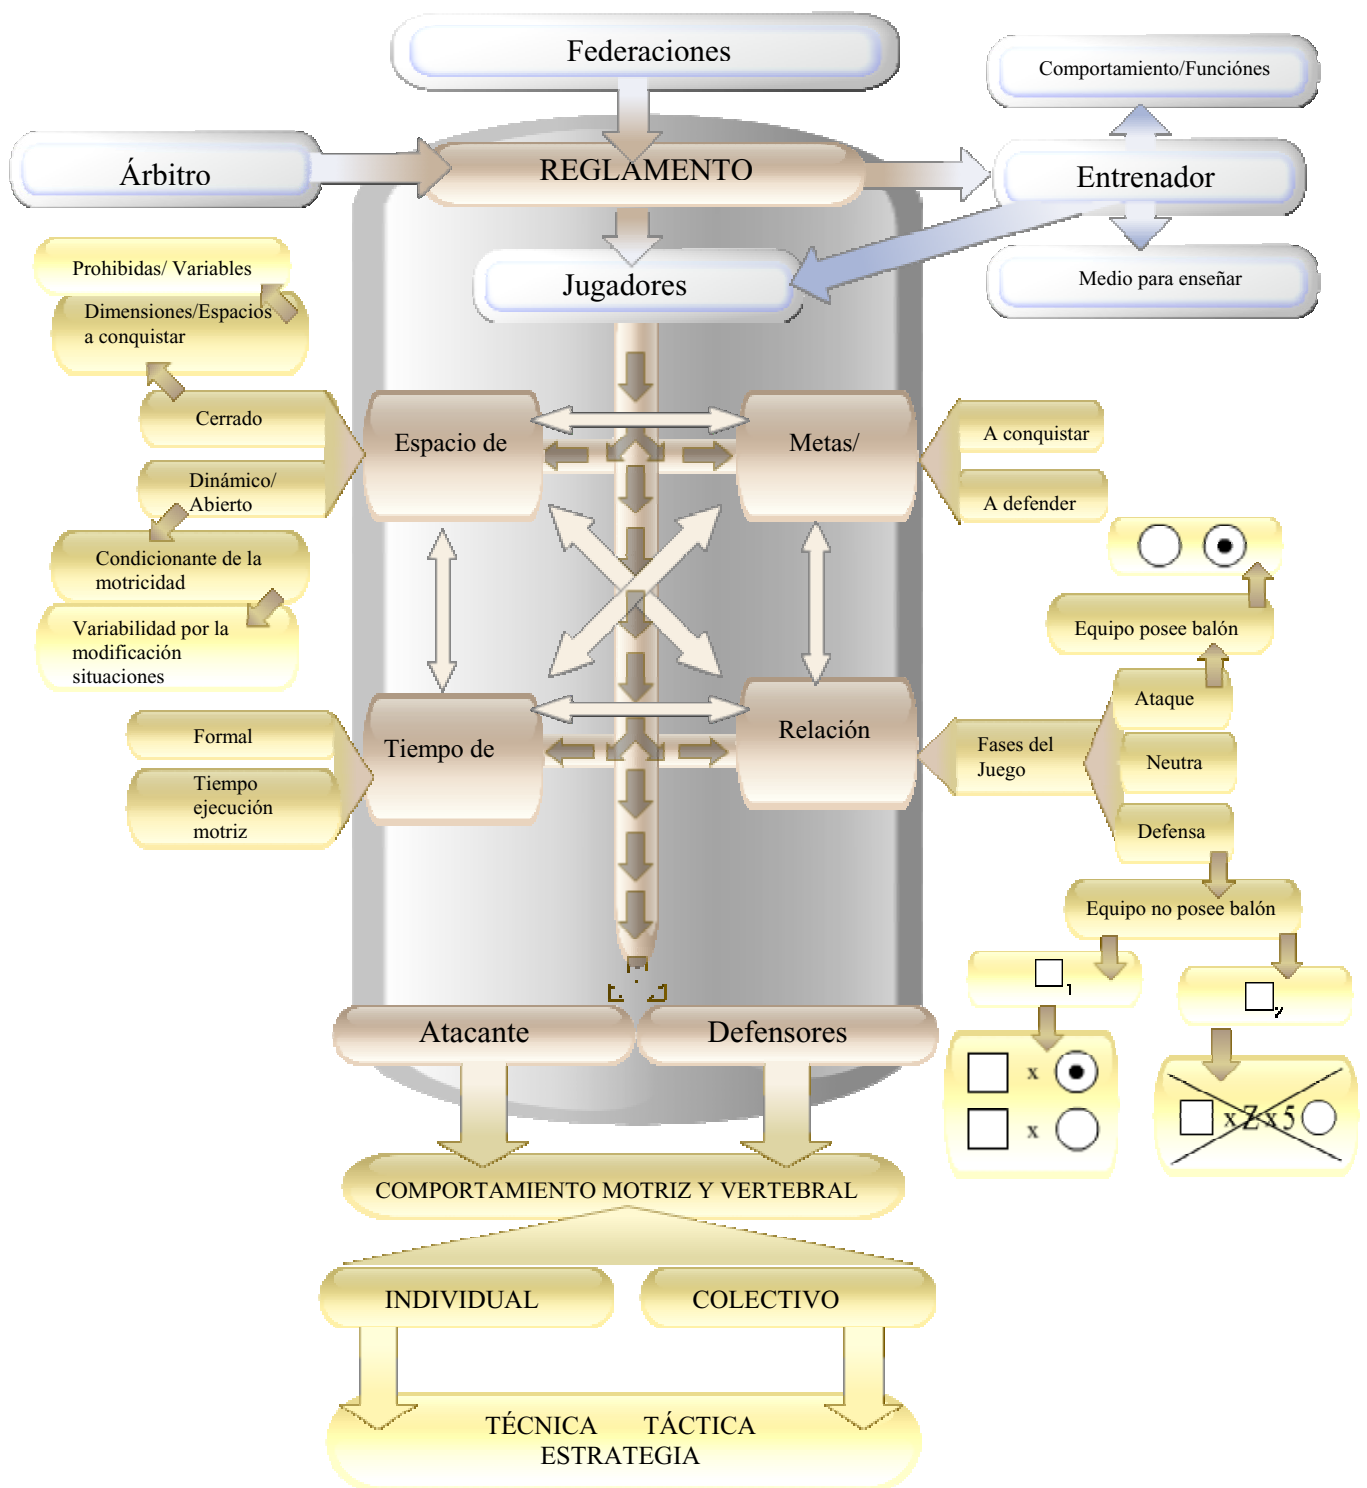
Federaciones

Comportamiento/Funciónes

Árbitro

REGLAMENTO

Entrenador

Jugadores

Medio para enseñar

Prohibidas/ Variables

Dimensiones/Espacios a conquistar

Cerrado

Dinámico/ Abierto

Condicionante de la motricidad

Variabilidad por la modificación situaciones

Espacio de

Metas/

A conquistar

A defender

Equipo posee balón

Ataque

Fases del Juego

Neutra

Defensa

Equipo no posee balón

Formal

Tiempo ejecución motriz

Tiempo de

Relación

$\square_1$

$\square_7$

x

x

x Z x 5

Atacante

Defensores

COMPORTAMIENTO MOTRIZ Y VERTEBRAL

INDIVIDUAL

COLECTIVO

TÉCNICA TÁCTICA
ESTRATEGIA